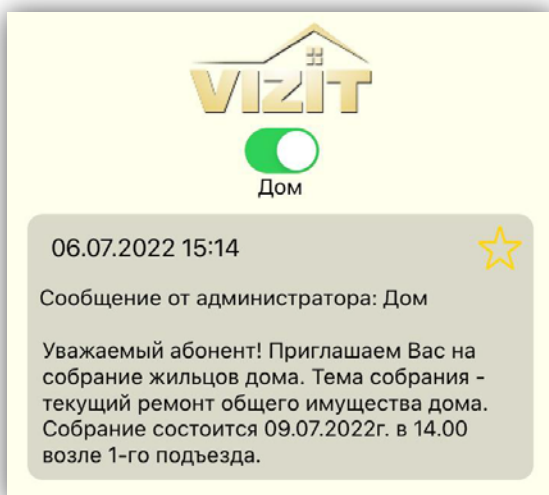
VIZIT

Дом

06.07.2022 15:14

Сообщение от администратора: Дом

Уважаемый абонент! Приглашаем Вас на собрание жильцов дома. Тема собрания - текущий ремонт общего имущества дома. Собрание состоится 09.07.2022г. в 14.00 возле 1-го подъезда.